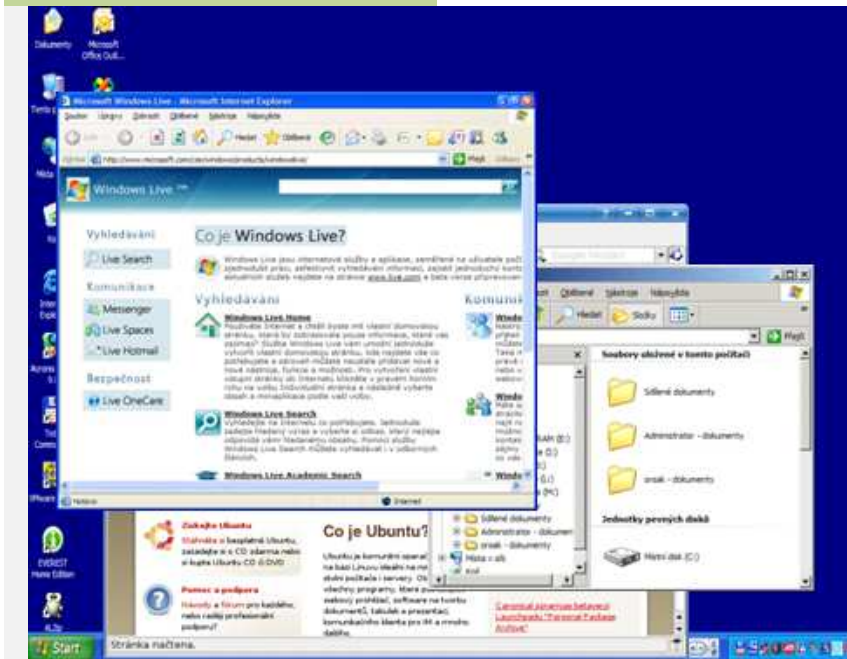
Dokumenty

Microsoft Office Outl...

Microsoft Windows Live - Microsoft Internet Explorer

Soubor Úpravy Zobrazit Oblíbené Nástroje Nápověda

Hledat Oblíbené

Adresa http://www.microsoft.com/cze/windows/products/windowslive/

Přejít

Windows Live

Vyhledávání

Live Search

Komunikace

Messenger

Live Spaces

Live Hotmail

Bezpečnost

Live OneCare

Co je Windows Live?

Vyhledávání

Komunikace

Windows Live Home

Windows Live Search

Windows Live Academic Search

Hotovo

Internet

Soubory uložené v tomto počítači

Sdílené dokumenty

Administrator - dokumenty

orsak - dokumenty

Jednotky pevných disků

Místní disk (C:)

Sdílené dokumenty

Administrator - dokumen

orsak - dokumenty

Místa v síti

Koš

Oblíbené Nástroje Nápověda

Hledat Složky

Přejít

Zakažte Ubuntu

Pomoc a podpora

Co je Ubuntu?

EVEREST Home Edition

Start

Stránka načtena.